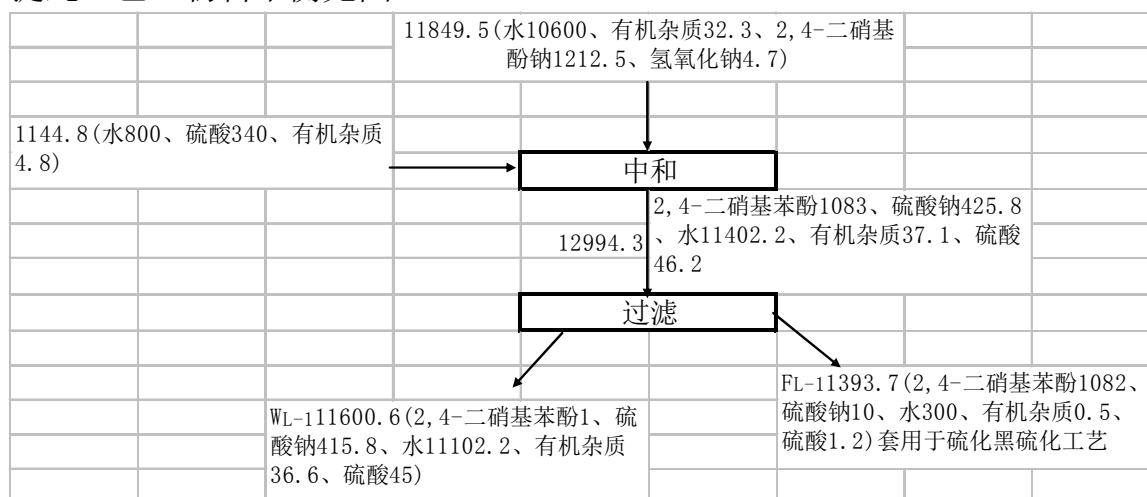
11849.5(水10600、有机杂质32.3、2,4-二硝基酚钠1212.5、氢氧化钠4.7)

1144.8(水800、硫酸340、有机杂质4.8)

中和

12994.3

2,4-二硝基苯酚1083、硫酸钠425.8、水11402.2、有机杂质37.1、硫酸46.2

过滤

WL-111600.6(2,4-二硝基苯酚1、硫酸钠415.8、水11102.2、有机杂质36.6、硫酸45)

FL-11393.7(2,4-二硝基苯酚1082、硫酸钠10、水300、有机杂质0.5、硫酸1.2)套用于硫化黑硫化工艺